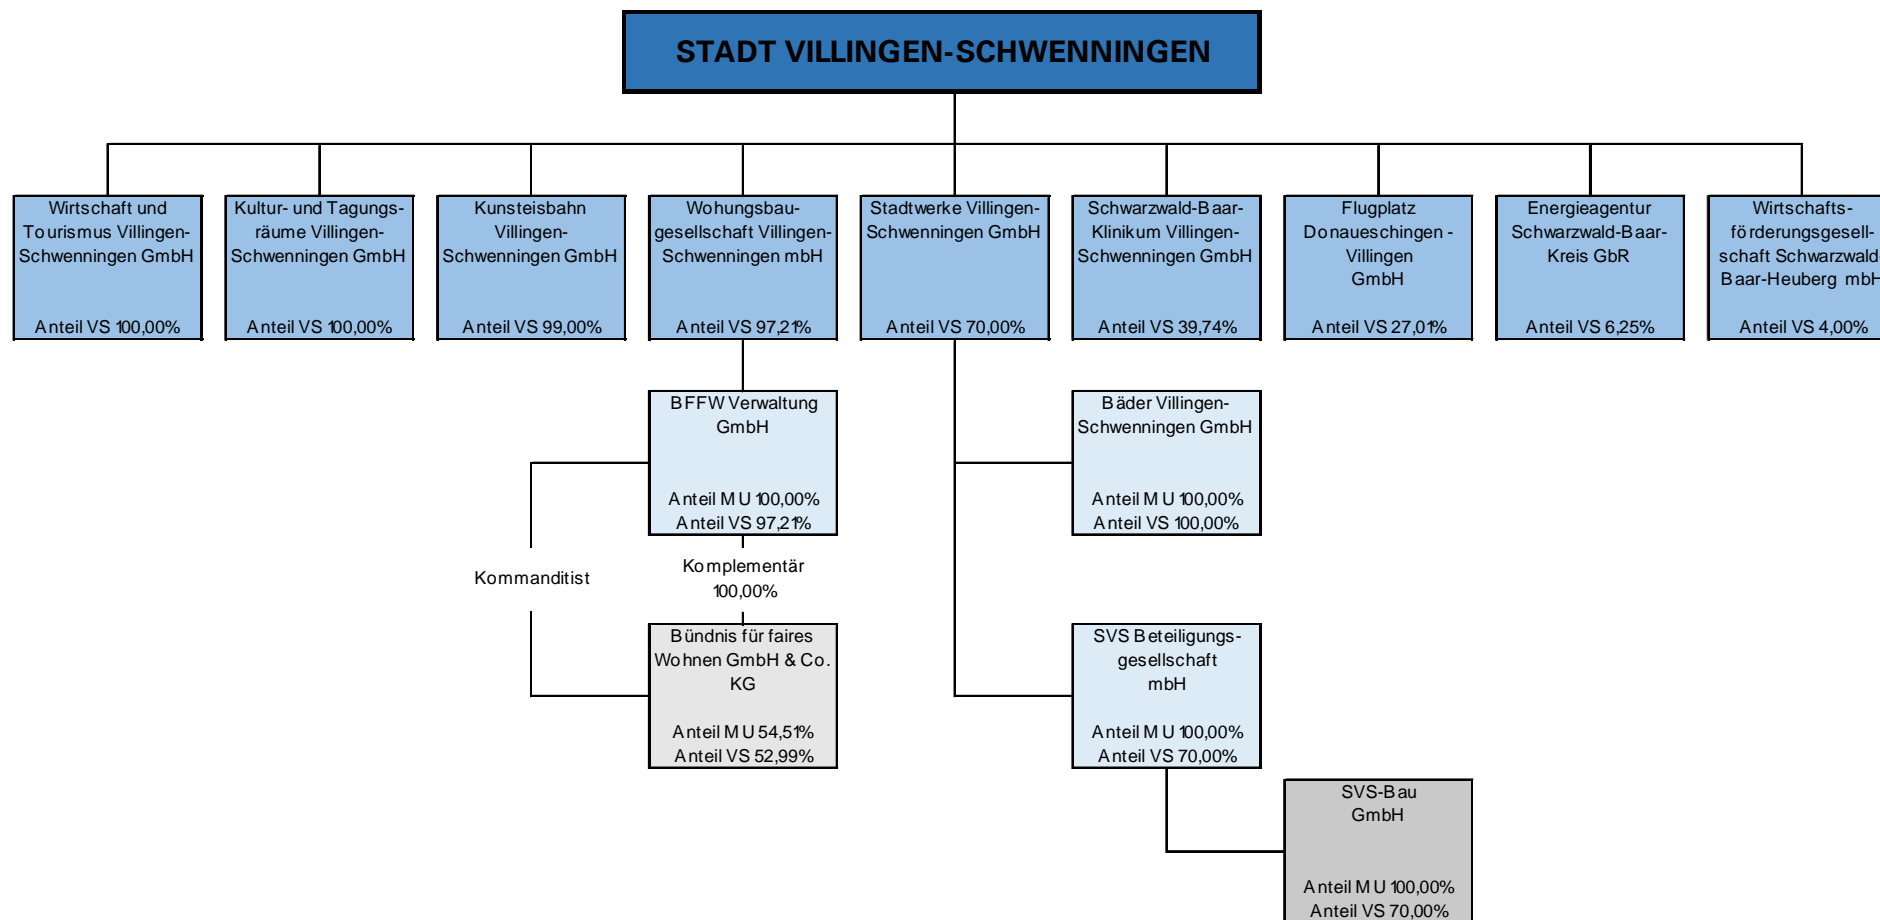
STADT VILLINGEN-SCHWENNINGEN

Wirtschaft und Tourismus Villingen-Schwenningen GmbH
Anteil VS 100,00%

Kultur- und Tagungsräume Villingen-Schwenningen GmbH
Anteil VS 100,00%

Kunsteisbahn Villingen-Schwenningen GmbH
Anteil VS 99,00%

Wohungsbaugesellschaft Villingen-Schwenningen mbH
Anteil VS 97,21%

Stadtwerke Villingen-Schwenningen GmbH
Anteil VS 70,00%

Schwarzwald-Baar-Klinikum Villingen-Schwenningen GmbH
Anteil VS 39,74%

Flugplatz Donaueschingen - Villingen GmbH
Anteil VS 27,01%

Energieagentur Schwarzwald-Baar-Kreis GbR
Anteil VS 6,25%

Wirtschaftsförderungsgesellschaft Schwarzwald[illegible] Baar-Heuberg mb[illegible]
Anteil VS 4,00%

BFFW Verwaltung GmbH
Anteil MU 100,00%
Anteil VS 97,21%

Bäder Villingen-Schwenningen GmbH
Anteil MU 100,00%
Anteil VS 100,00%

Kommanditist

Komplementär 100,00%

Bündnis für faires Wohnen GmbH & Co. KG
Anteil MU 54,51%
Anteil VS 52,99%

SVS Beteiligungsgesellschaft mbH
Anteil MU 100,00%
Anteil VS 70,00%

SVS-Bau GmbH
Anteil MU 100,00%
Anteil VS 70,00%